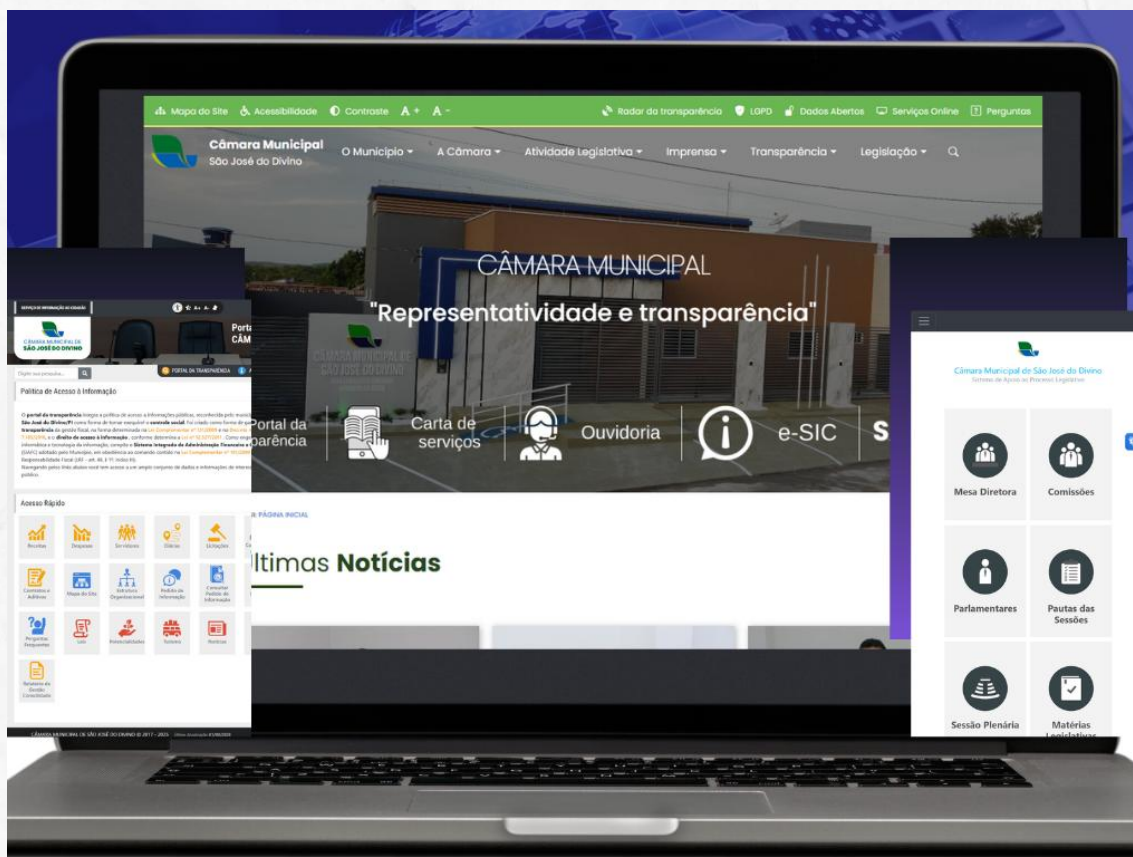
Mapa do Site Acessibilidade Contraste A+ A- Radar da transparência LGPD Dados Abertos Serviços Online Perguntas

Câmara Municipal
São José do Divino

O Município A Câmara Atividade Legislativa Imprensa Transparência Legislação

CÂMARA MUNICIPAL

"Representatividade e transparência"

Portal da transparência Carta de serviços Ouvidoria e-SIC S

PÁGINA INICIAL

Últimas Notícias

CÂMARA MUNICIPAL DE SÃO JOSÉ DO DIVINO

Portal CÂM

PORTAL DA TRANSPARÊNCIA

Política de Acesso à Informação

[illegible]

Acesso Rápido

Receitas Despesas Servidores Diárias Licitações

Contratos e Aditivos Mapa do Site Estrutura Organizacional Pedido de Informação Consultar Pedido de Informação

Perguntas Frequentes Leis Potencialidades Turismo Notícias

Relatório de Gestão Consolidado

CÂMARA MUNICIPAL DE SÃO JOSÉ DO DIVINO © 2017 - 2023

Câmara Municipal de São José do Divino
Sistema de Apoio ao Processo Legislativo

Mesa Diretora Comissões

Parlamentares Pautas das Sessões

Sessão Plenária Matérias Legislativas